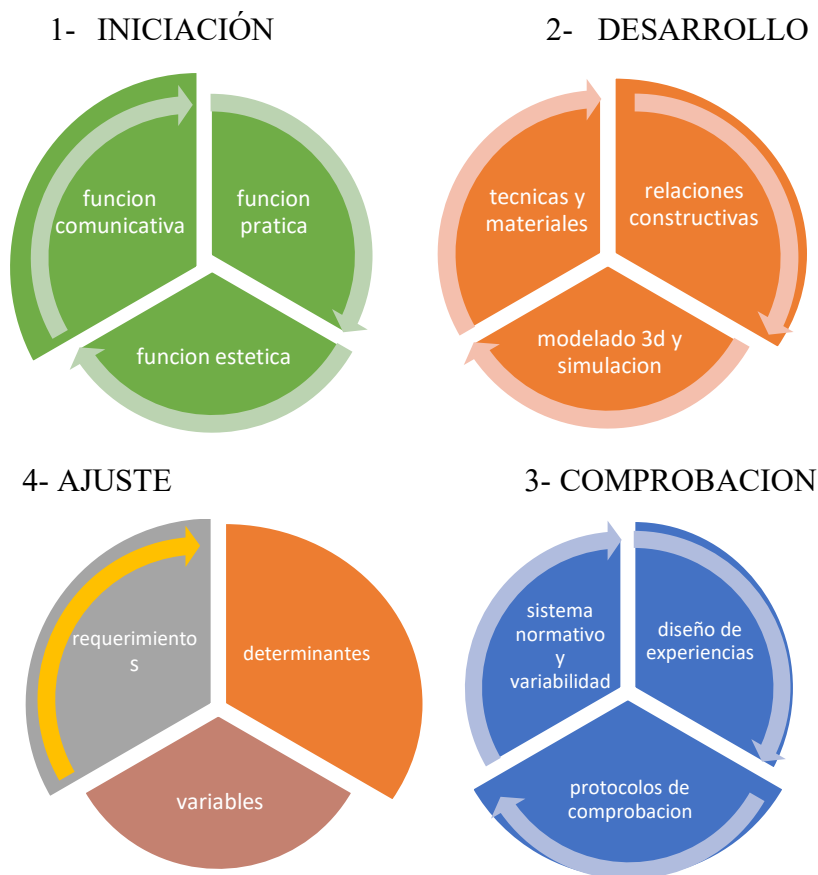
1- INICIACIÓN

funcion comunicativa

funcion pratica

funcion estetica

2- DESARROLLO

tecnicas y materiales

relaciones constructivas

modelado 3d y simulacion

4- AJUSTE

requerimiento s

determinantes

variables

3- COMPROBACION

sistema normativo y variabilidad

diseño de experiencias

protocolos de comprobacion